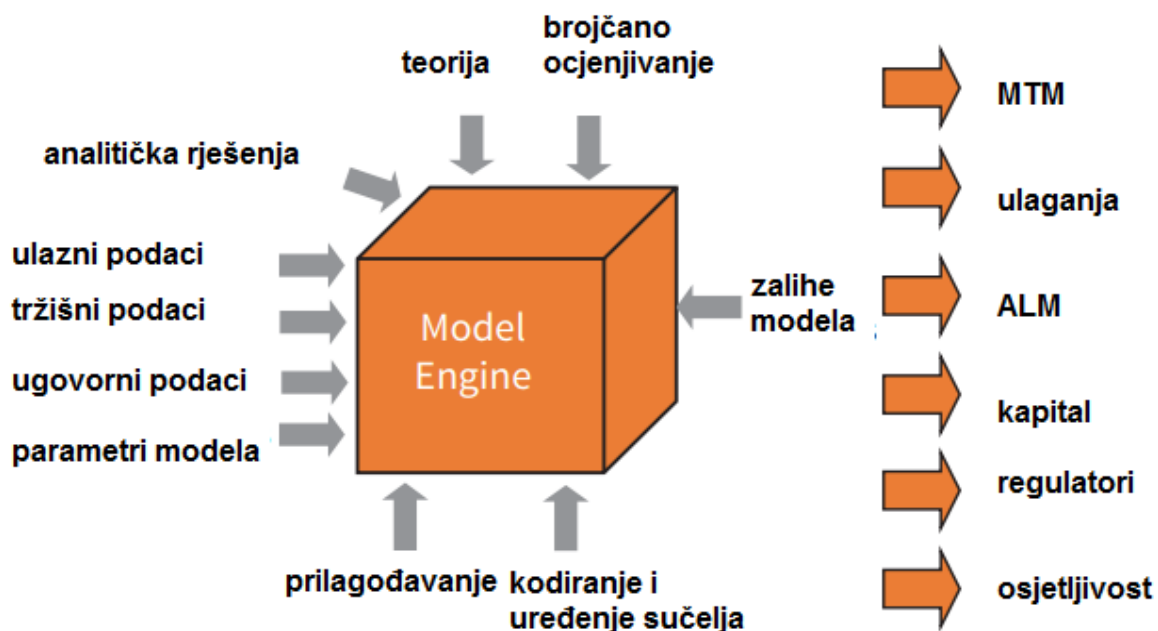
teorija

brojčano ocjenjivanje

analitička rješenja

ulazni podaci

tržišni podaci

ugovorni podaci

parametri modela

Model Engine

zalihe modela

prilagođavanje

kodiranje i uređenje sučelja

MTM

ulaganja

ALM

kapital

regulatori

osjetljivost